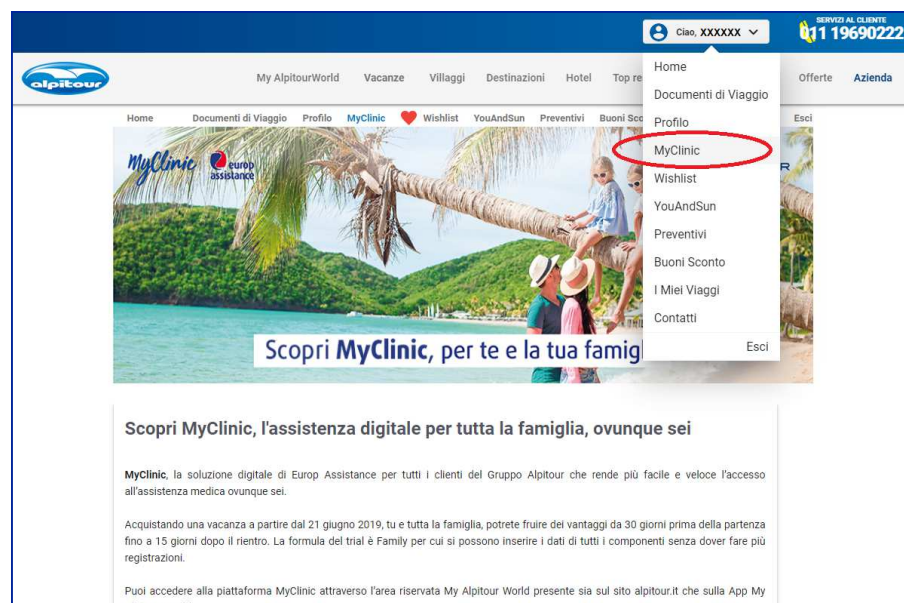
Ciao, XXXXXX

SERVIZI AL CLIENTE
011 19690222

alpitour

My AlpitourWorld Vacanze Villaggi Destinazioni Hotel Top re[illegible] Offerte Azienda

Home Documenti di Viaggio Profilo MyClinic Wishlist YouAndSun Preventivi Buoni Sco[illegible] Esci

Home
Documenti di Viaggio
Profilo
MyClinic
Wishlist
YouAndSun
Preventivi
Buoni Sconto
I Miei Viaggi
Contatti
Esci

MyClinic europ assistance

Scopri MyClinic, per te e la tua famig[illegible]

Scopri MyClinic, l'assistenza digitale per tutta la famiglia, ovunque sei

MyClinic, la soluzione digitale di Europ Assistance per tutti i clienti del Gruppo Alpitour che rende più facile e veloce l'accesso all'assistenza medica ovunque sei.

Acquistando una vacanza a partire dal 21 giugno 2019, tu e tutta la famiglia, potrete fruire dei vantaggi da 30 giorni prima della partenza fino a 15 giorni dopo il rientro. La formula del trial è Family per cui si possono inserire i dati di tutti i componenti senza dover fare più registrazioni.

Puoi accedere alla piattaforma MyClinic attraverso l'area riservata My Alpitour World presente sia sul sito alpitour.it che sulla App My